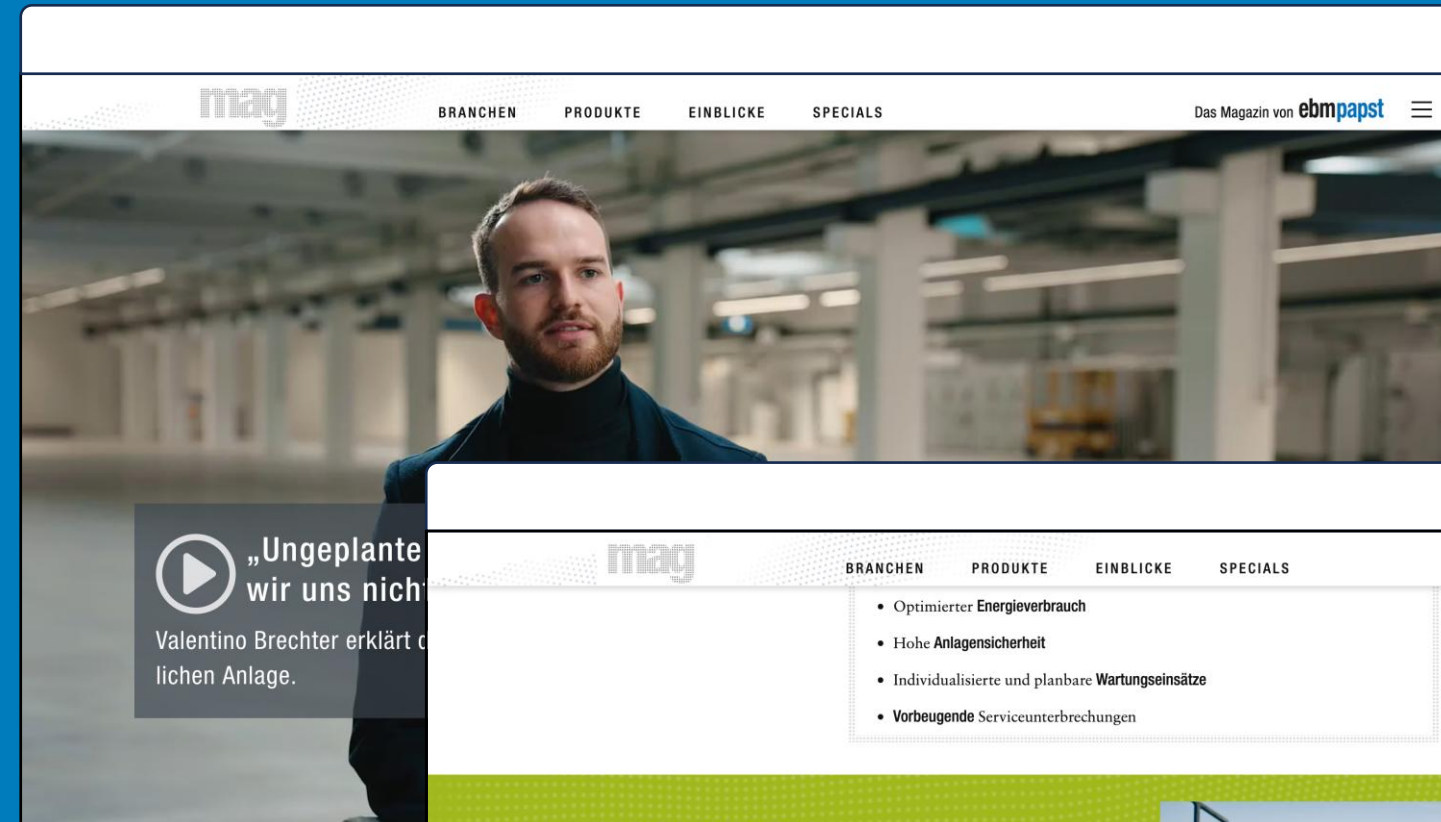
mag

BRANCHEN PRODUKTE EINBLICKE SPECIALS

Das Magazin von ebmpapst

„Ungeplante wir uns nicht

Valentino Brechter erklärt d lichen Anlage.

mag

BRANCHEN PRODUKTE EINBLICKE SPECIALS

• Optimierter Energieverbrauch
• Hohe Anlagensicherheit
• Individualisierte und planbare Wartungseinsätze
• Vorbeugende Serviceunterbrechungen